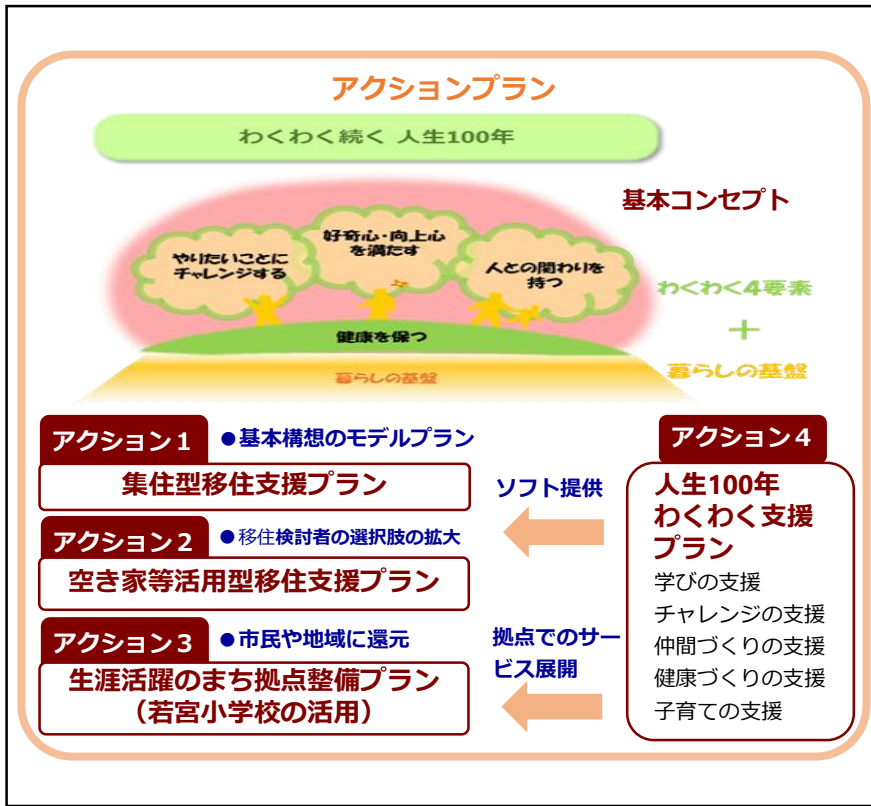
アクションプラン

わくわく続く 人生100年

基本コンセプト

やりたいことにチャレンジする

好奇心・向上心を満たす

人との関わりを持つ

わくわく4要素

健康を保つ

＋

暮らしの基盤

暮らしの基盤

アクション１

●基本構想のモデルプラン

集住型移住支援プラン

アクション２

●移住検討者の選択肢の拡大

空き家等活用型移住支援プラン

アクション３

●市民や地域に還元

生涯活躍のまち拠点整備プラン（若宮小学校の活用）

ソフト提供

拠点でのサービス展開

アクション４

人生100年わくわく支援プラン

学びの支援
チャレンジの支援
仲間づくりの支援
健康づくりの支援
子育ての支援